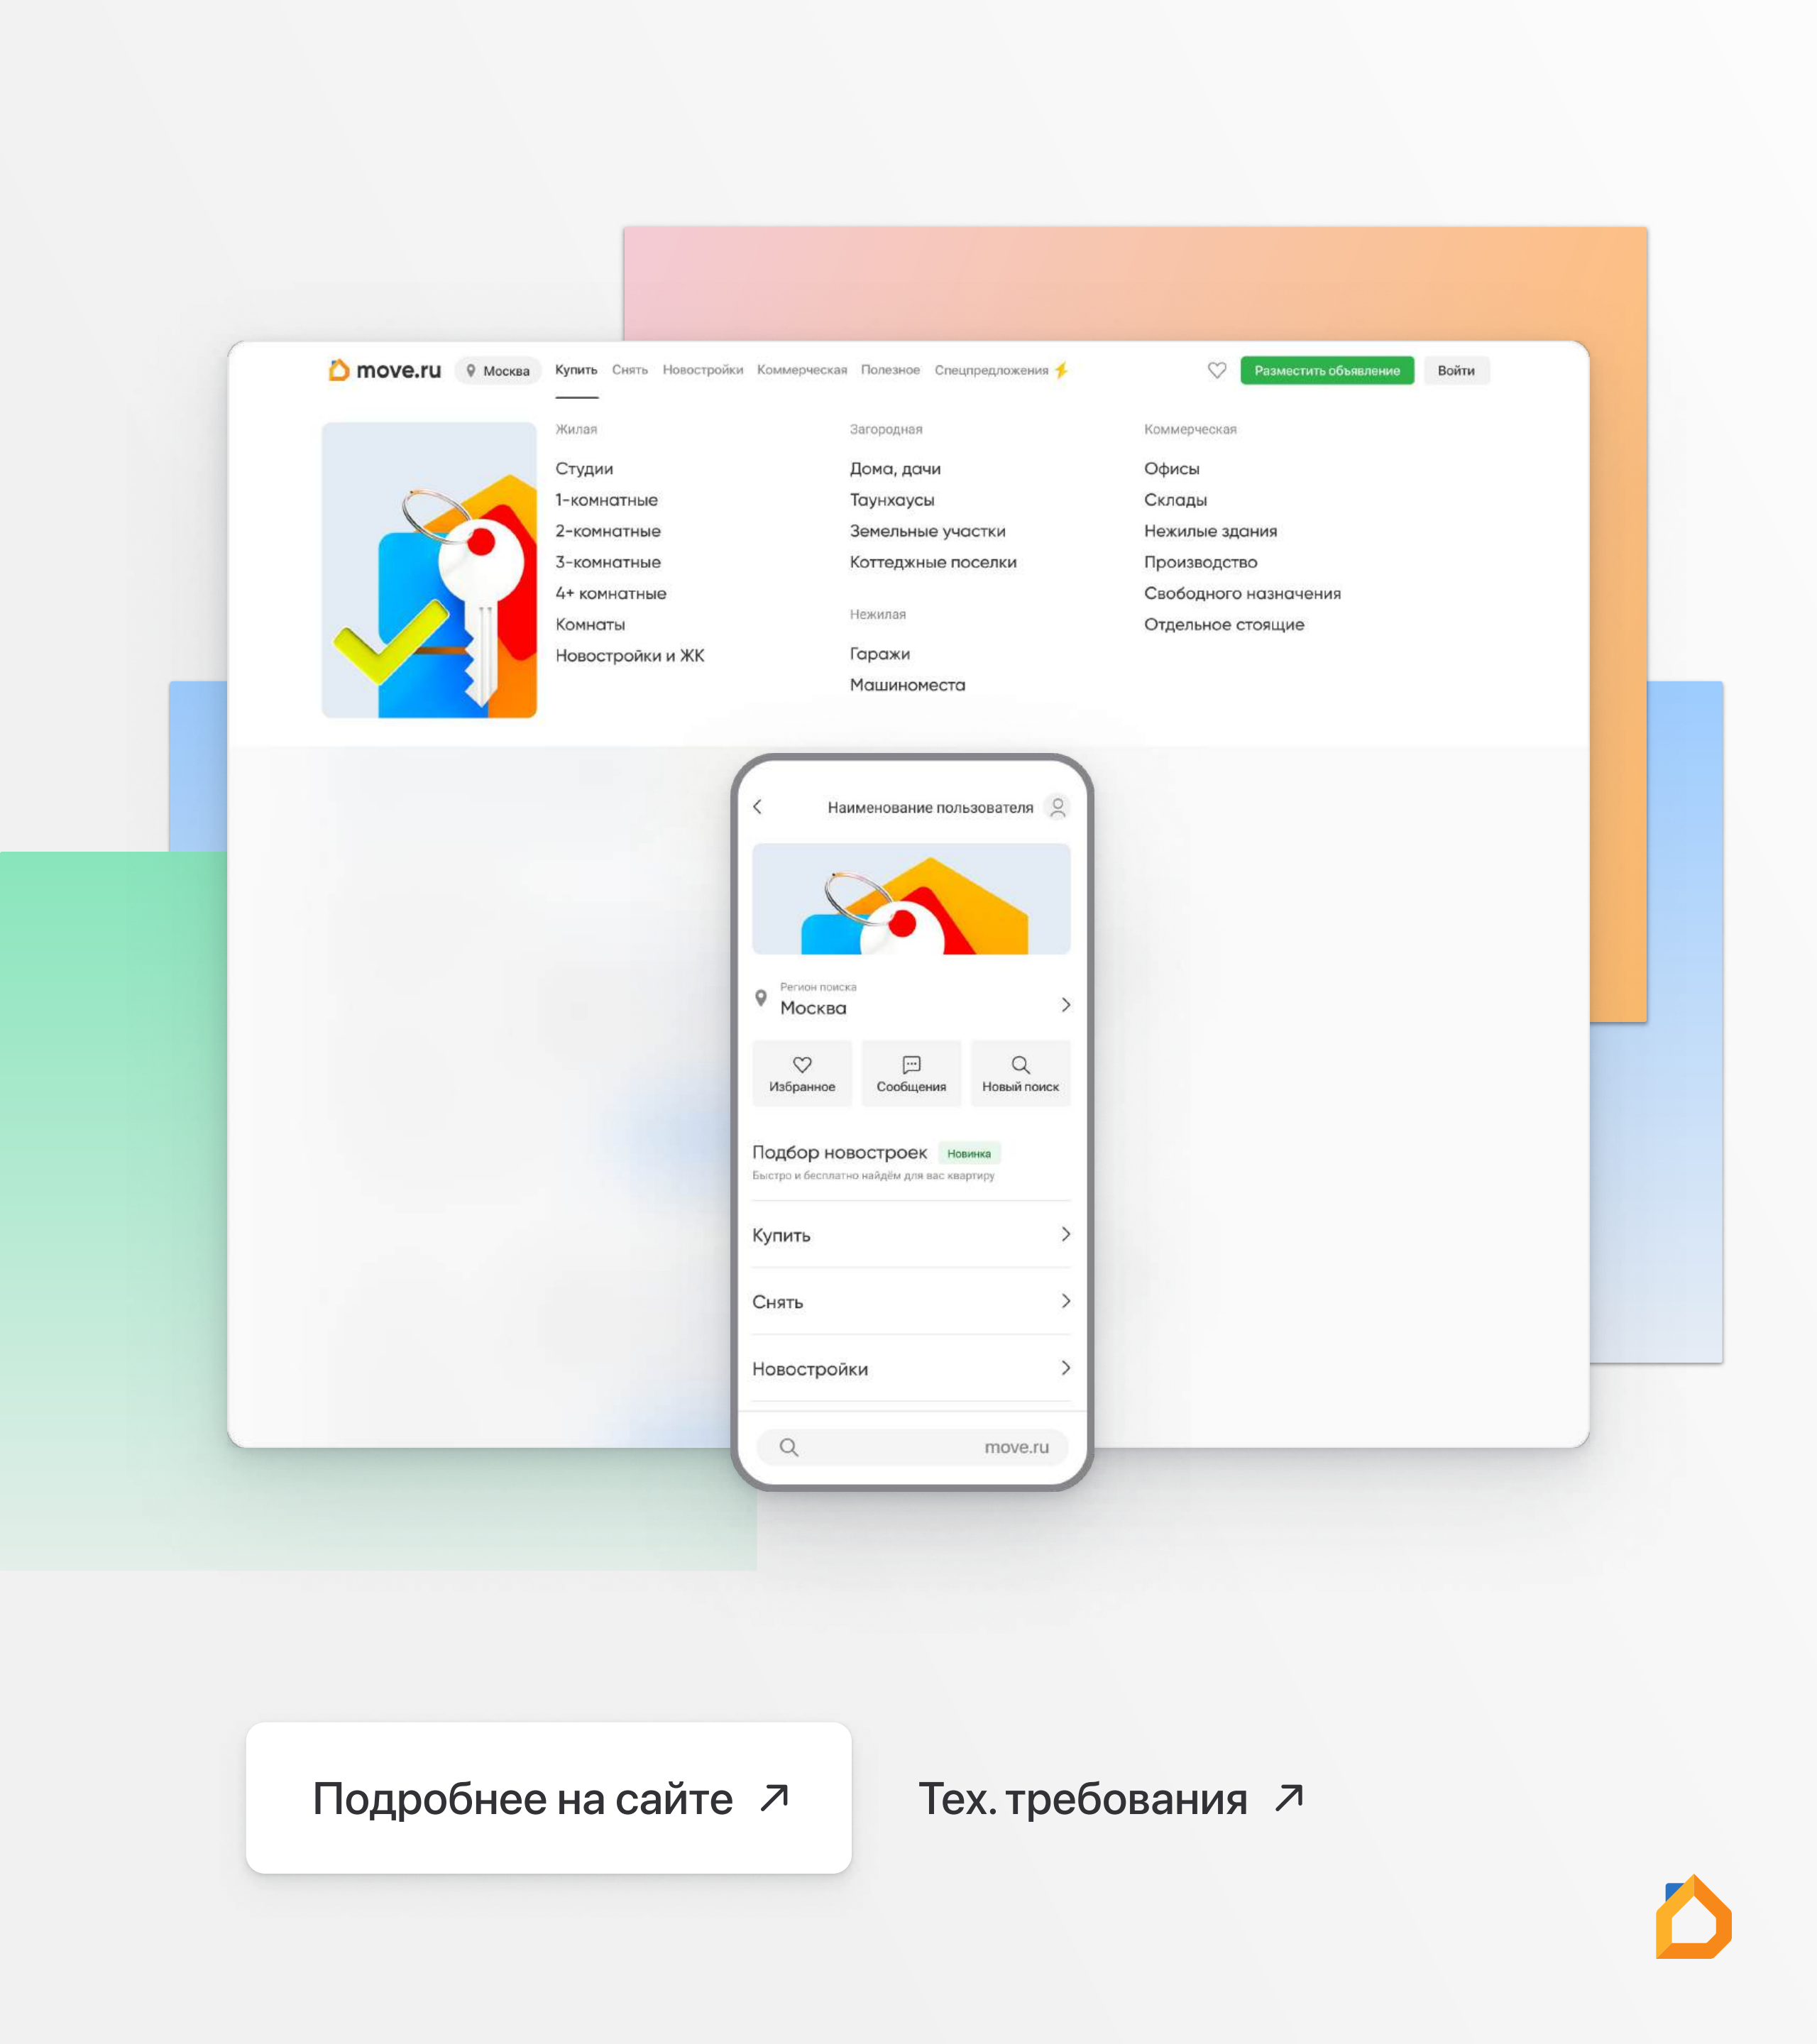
move.ru Москва Купить Снять Новостройки Коммерческая Полезное Спецпредложения Разместить объявление Войти

Жилая
Студии
1-комнатные
2-комнатные
3-комнатные
4+ комнатные
Комнаты
Новостройки и ЖК

Загородная
Дома, дачи
Таунхаусы
Земельные участки
Коттеджные поселки

Нежилая
Гаражи
Машиноместа

Коммерческая
Офисы
Склады
Нежилые здания
Производство
Свободного назначения
Отдельное стоящие

Наименование пользователя

Регион поиска
Москва

Избранное
Сообщения
Новый поиск

Подбор новостроек Новинка
Быстро и бесплатно найдём для вас квартиру

Купить
Снять
Новостройки

move.ru

Подробнее на сайте ↗

Тех. требования ↗